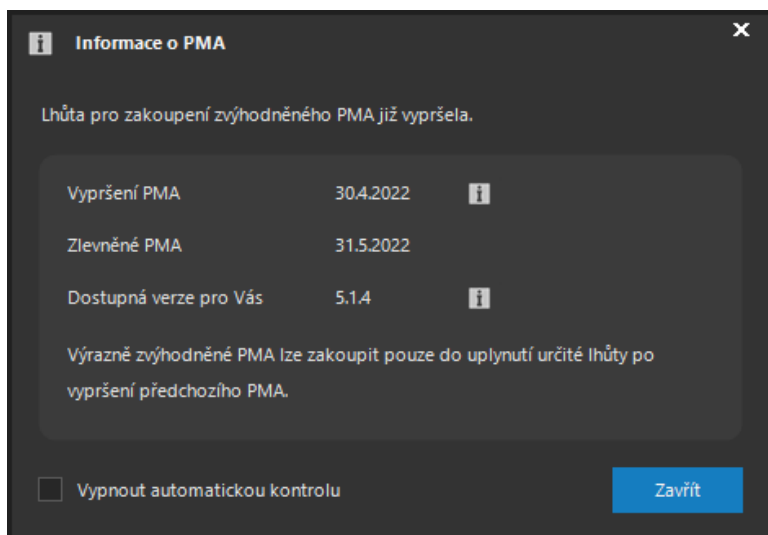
Informace o PMA

Lhůta pro zakoupení zvýhodněného PMA již vypršela.

| | |
|---|---|
| Vypršení PMA | 30.4.2022 |
| Zlevněné PMA | 31.5.2022 |
| Dostupná verze pro Vás | 5.1.4 |

Výrazně zvýhodněné PMA lze zakoupit pouze do uplynutí určité lhůty po vypršení předchozího PMA.

Vypnout automatickou kontrolu

Zavřít